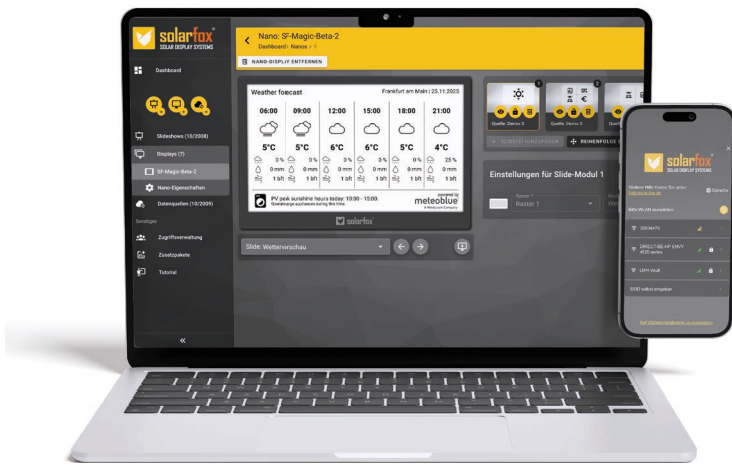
solarfox®
SOLAR DISPLAY SYSTEMS

Nano: SF-Magic-Beta-2
Dashboard › Nanos › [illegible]

NANO-DISPLAY ENTFERNEN

Dashboard

Slideshows (10/2008)
Displays (7)
SF-Magic-Beta-2
Nano-Eigenschaften
Datenquellen (10/2009)
Sonstiges
Zugriffsverwaltung
Zusatzpakete
Tutorial

«

Weather forecast
Frankfurt am Main | 25.11.2025

| 06:00 | 09:00 | 12:00 | 15:00 | 18:00 | 21:00 |
|---|---|---|---|---|---|
| 5°C | 5°C | 6°C | 6°C | 5°C | 4°C |
| 0 % | 0 % | 0 % | 0 % | 0 % | 25 % |
| 0 mm | 0 mm | 0 mm | 0 mm | 0 mm | 0 mm |
| 1 bft | 1 bft | 1 bft | 1 bft | 1 bft | 1 bft |

PV peak sunshine hours today: 10:00 - 15:00.
powered by
meteoblue

solarfox

Slide: Wettervorschau

Quelle: Demo 3
Quelle: Demo 3

+ SLIDE(S) HINZUFÜGEN
REIHENFOLGE

Einstellungen für Slide-Modul 1

Raster *
Raster 1

solarfox®
SOLAR DISPLAY SYSTEMS

Sprache

WLAN auswählen

DIRECT-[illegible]

SSID selbst eingeben